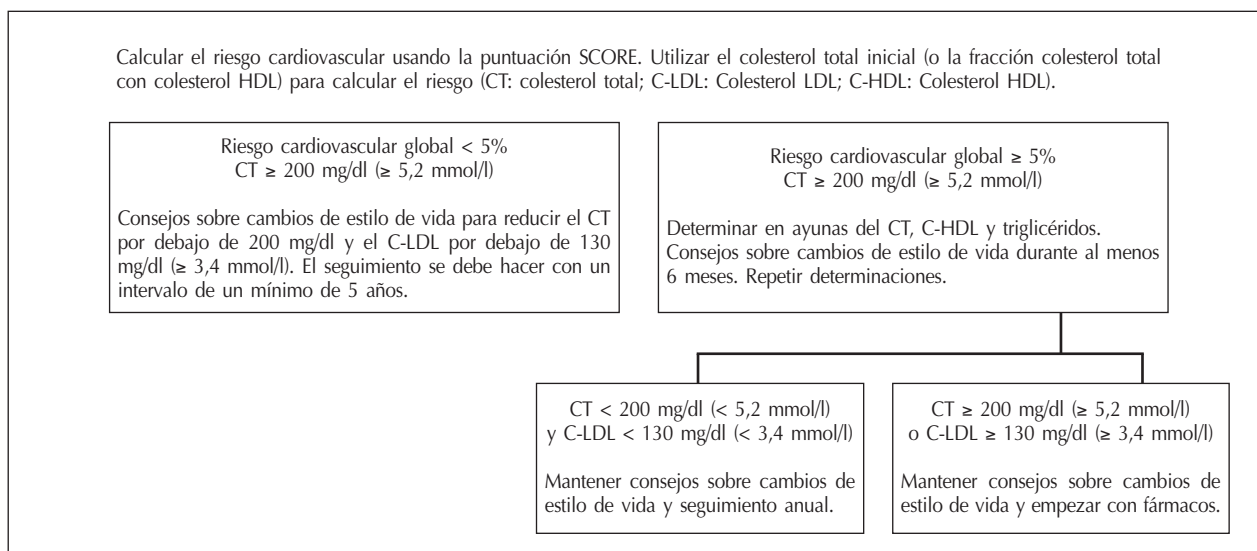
Calcular el riesgo cardiovascular usando la puntuación SCORE. Utilizar el colesterol total inicial (o la fracción colesterol total con colesterol HDL) para calcular el riesgo (CT: colesterol total; C-LDL: Colesterol LDL; C-HDL: Colesterol HDL).

Riesgo cardiovascular global < 5%
CT ≥ 200 mg/dl (≥ 5,2 mmol/l)

Consejos sobre cambios de estilo de vida para reducir el CT por debajo de 200 mg/dl y el C-LDL por debajo de 130 mg/dl (≥ 3,4 mmol/l). El seguimiento se debe hacer con un intervalo de un mínimo de 5 años.

Riesgo cardiovascular global ≥ 5%
CT ≥ 200 mg/dl (≥ 5,2 mmol/l)

Determinar en ayunas del CT, C-HDL y triglicéridos. Consejos sobre cambios de estilo de vida durante al menos 6 meses. Repetir determinaciones.

CT < 200 mg/dl (< 5,2 mmol/l)
y C-LDL < 130 mg/dl (< 3,4 mmol/l)

Mantener consejos sobre cambios de estilo de vida y seguimiento anual.

CT ≥ 200 mg/dl (≥ 5,2 mmol/l)
o C-LDL ≥ 130 mg/dl (≥ 3,4 mmol/l)

Mantener consejos sobre cambios de estilo de vida y empezar con fármacos.